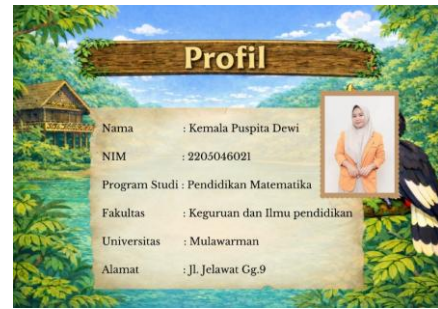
Profil

| Nama | : Kemala Puspita Dewi |
|---|---|
| NIM | : 2205046021 |
| Program Studi | : Pendidikan Matematika |
| Fakultas | : Keguruan dan Ilmu pendidikan |
| Universitas | : Mulawarman |
| Alamat | : Jl. Jelawat Gg.9 |